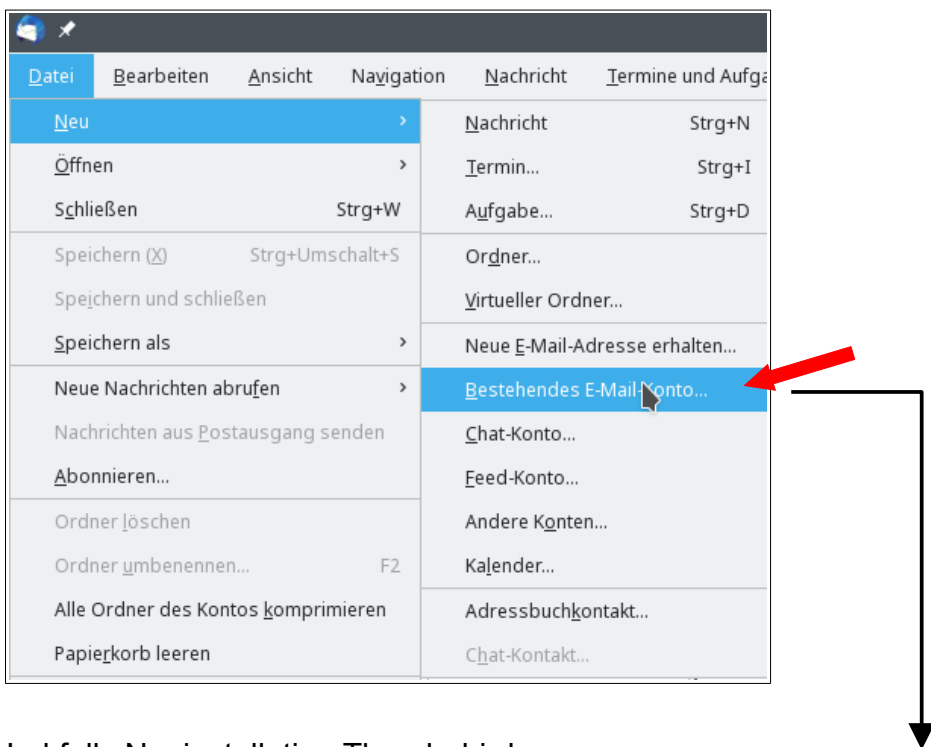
Datei Bearbeiten Ansicht Navigation Nachricht Termine und Aufga

Neu ›
Öffnen ›
Schließen Strg+W
Speichern (X) Strg+Umschalt+S
Speichern und schließen
Speichern als ›
Neue Nachrichten abrufen ›
Nachrichten aus Postausgang senden
Abonnieren...
Ordner löschen
Ordner umbenennen... F2
Alle Ordner des Kontos komprimieren
Papierkorb leeren

Nachricht Strg+N
Termin... Strg+I
Aufgabe... Strg+D
Ordner...
Virtueller Ordner...
Neue E-Mail-Adresse erhalten...
Bestehendes E-Mail-Konto...
Chat-Konto...
Feed-Konto...
Andere Konten...
Kalender...
Adressbuchkontakt...
Chat-Kontakt...